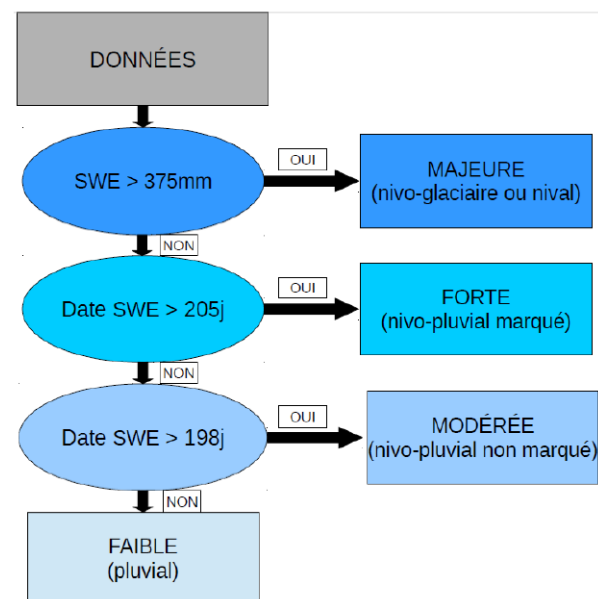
DONNÉES

SWE > 375mm

OUI

MAJEURE
(nivo-glaciaire ou nival)

NON

Date SWE > 205j

OUI

FORTE
(nivo-pluvial marqué)

NON

Date SWE > 198j

OUI

MODÉRÉE
(nivo-pluvial non marqué)

NON

FAIBLE
(pluvial)